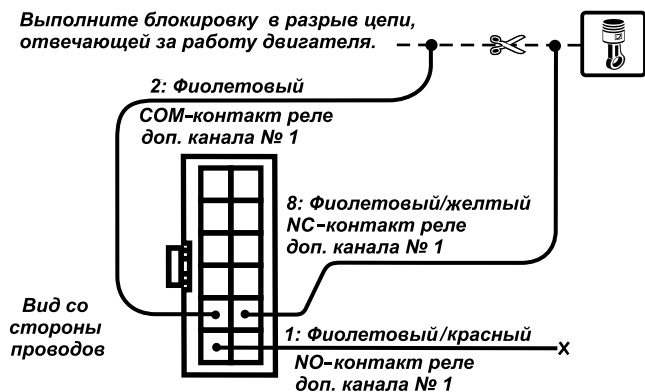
Выполните блокировку в разрыв цепи, отвечающей за работу двигателя.

2: Фиолетовый
COM-контакт реле доп. канала № 1

8: Фиолетовый/желтый
NC-контакт реле доп. канала № 1

Вид со стороны проводов

1: Фиолетовый/красный
NO-контакт реле доп. канала № 1

X